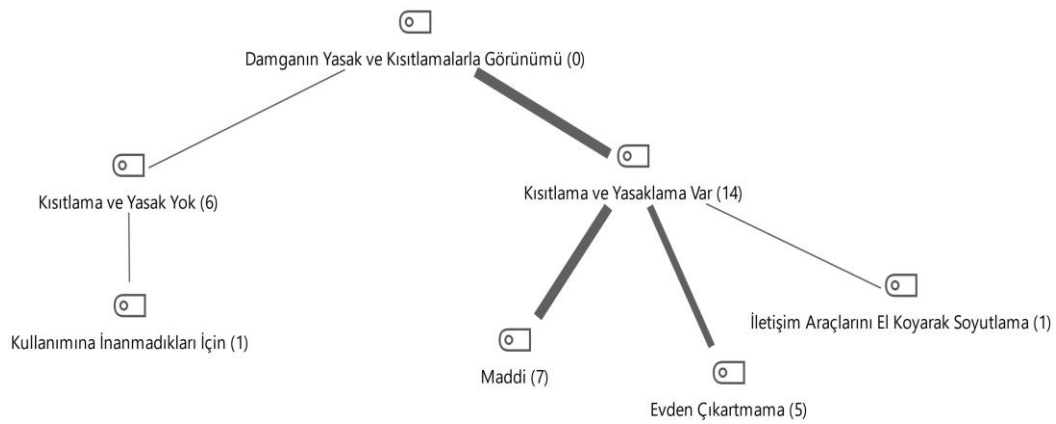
Damganın Yasak ve Kısıtlamalarla Görünümü (0)

Kısıtlama ve Yasak Yok (6)

Kısıtlama ve Yasaklama Var (14)

Kullanımına İnanmadıkları İçin (1)

Maddi (7)

Evden Çıkartmama (5)

İletişim Araçlarını El Koyarak Soyutlama (1)